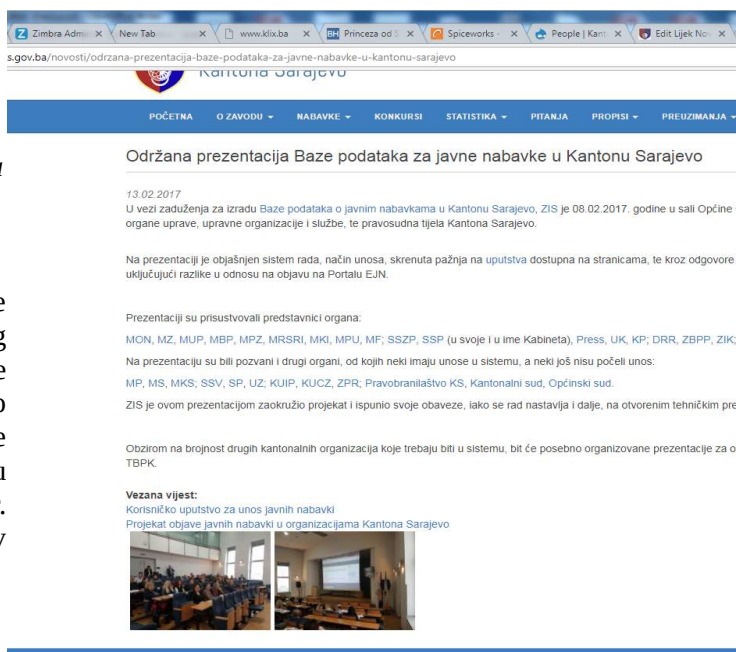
Zimbra Admi × New Tab × www.klix.ba × Princeza od S × Spiceworks × People | Kant × Edit Lijek Nov ×

s.gov.ba/novosti/odrzana-prezentacija-baze-podataka-za-javne-nabavke-u-kantonu-sarajevo

Kantona Sarajevo

POČETNA O ZAVODU NABAVKE KONKURSI STATISTIKA PITANJA PROPISI PREUZIMANJA

Održana prezentacija Baze podataka za javne nabavke u Kantonu Sarajevo

13.02.2017
U vezi zaduženja za izradu Baze podataka o javnim nabavkama u Kantonu Sarajevo, ZIS je 08.02.2017. godine u sali Općine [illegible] organe uprave, upravne organizacije i službe, te pravosudna tijela Kantona Sarajevo.

Na prezentaciji je objašnjen sistem rada, način unosa, skrenuta pažnja na uputstva dostupna na stranicama, te kroz odgovore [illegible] uključujući razlike u odnosu na objavu na Portalu EJN.

Prezentaciji su prisustvovali predstavnici organa:

MON, MZ, MUP, MBP, MPZ, MRSRI, MKI, MPU, MF; SSZP, SSP (u svoje i u ime Kabineta), Press, UK, KP; DRR, ZBPP, ZIK;

Na prezentaciju su bili pozvani i drugi organi, od kojih neki imaju unose u sistemu, a neki još nisu počeli unos:

MP, MS, MKS; SSV, SP, UZ; KUIP, KUCZ, ZPR; Pravobranilaštvo KS, Kantonalni sud, Općinski sud.

ZIS je ovom prezentacijom zaokružio projekat i ispunio svoje obaveze, iako se rad nastavlja i dalje, na otvorenim tehničkim pre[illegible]

Obzirom na brojnost drugih kantonalnih organizacija koje trebaju biti u sistemu, bit će posebno organizovane prezentacije za o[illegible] TBPK.

Vezana vijest:
Korisničko uputstvo za unos javnih nabavki
Projekat objave javnih nabavki u organizacijama Kantona Sarajevo